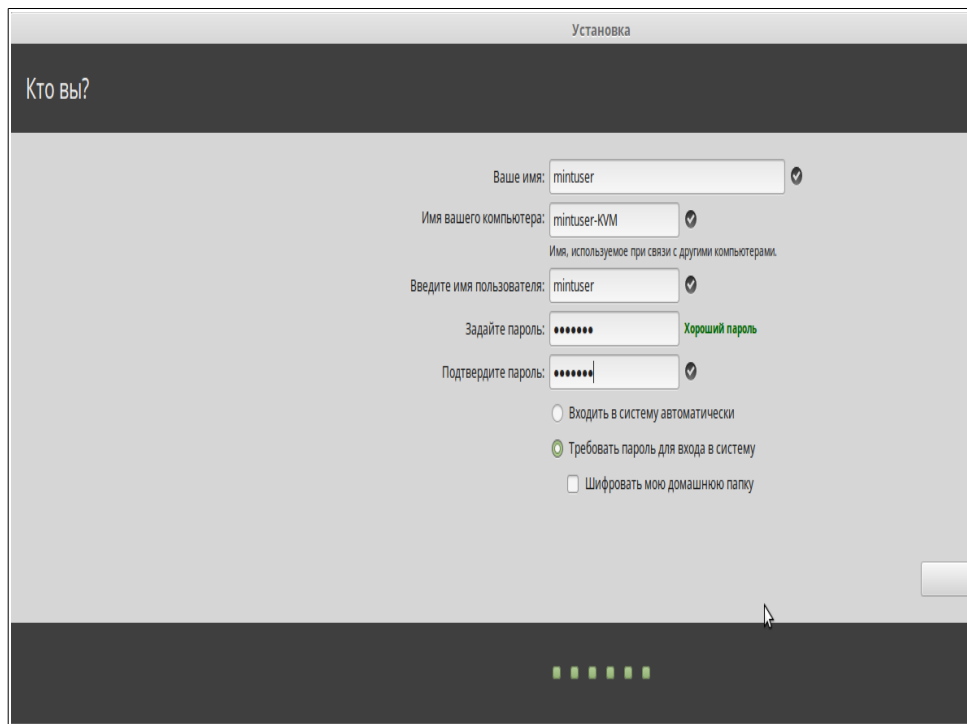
Установка

Кто вы?

Ваше имя: mintuser

Имя вашего компьютера: mintuser-KVM

Имя, используемое при связи с другими компьютерами.

Введите имя пользователя: mintuser

Задайте пароль: ••••••• Хороший пароль

Подтвердите пароль: •••••••

Входить в систему автоматически

Требовать пароль для входа в систему

Шифровать мою домашнюю папку